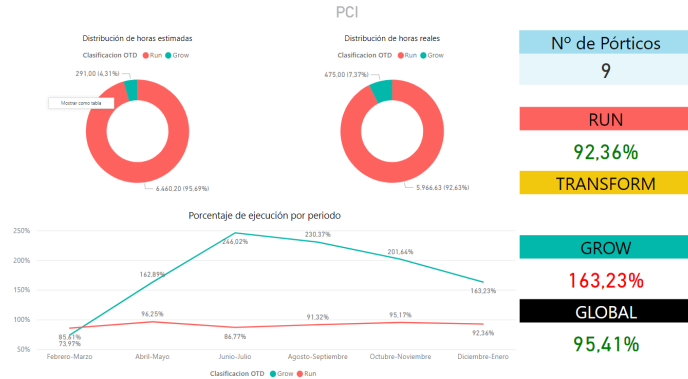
PCI

Distribución de horas estimadas

Clasificacion OTD ● Run ● Grow

291,00 (4,31%)

Mostrar como tabla

6.460,20 (95,69%)

Distribución de horas reales

Clasificacion OTD ● Run ● Grow

475,00 (7,37%)

5.966,63 (92,63%)

Nº de Pórticos

9

RUN

92,36%

TRANSFORM

GROW

163,23%

GLOBAL

95,41%

Porcentaje de ejecución por período

250%
200%
150%
100%
50%

246,02%
230,37%
201,64%
162,89%
163,23%
96,25%
95,17%
91,32%
92,36%
86,77%
85,61%
73,97%

Febrero-Marzo
Abril-Mayo
Junio-Julio
Agosto-Septiembre
Octubre-Noviembre
Diciembre-Enero

Clasificacion OTD ● Grow ● Run